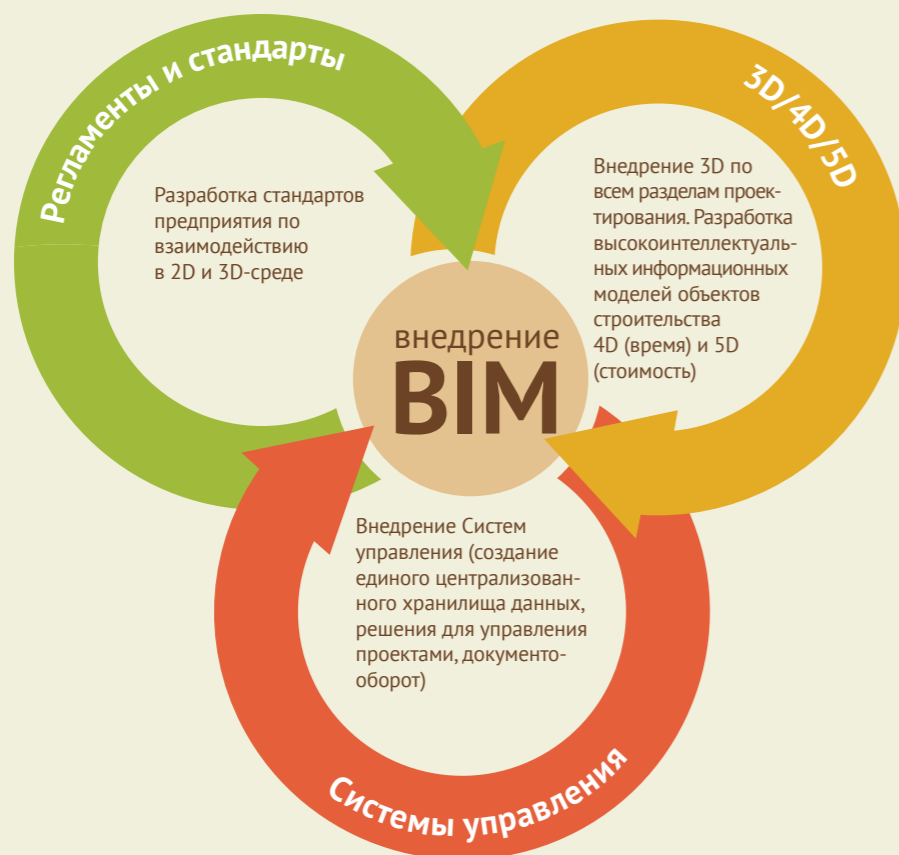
Регламенты и стандарты

Разработка стандартов предприятия по взаимодействию в 2D и 3D-среде

3D/4D/5D

Внедрение 3D по всем разделам проектирования. Разработка высокоинтеллектуальных информационных моделей объектов строительства 4D (время) и 5D (стоимость)

внедрение
BIM

Внедрение Систем управления (создание единого централизованного хранилища данных, решения для управления проектами, документооборот)

Системы управления